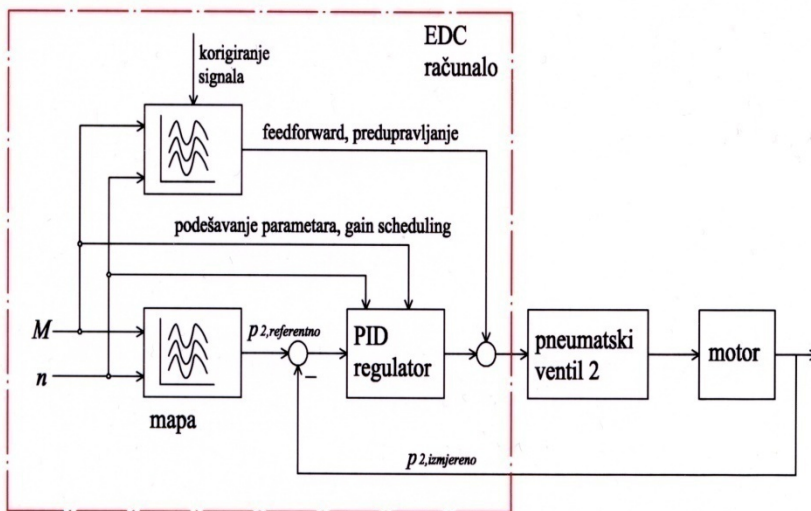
EDC
računalo

korigiranje
signala

feedforward, predupravljanje

podešavanje parametara, gain scheduling

$M$

$n$

$p_{2,referentno}$

–

PID
regulator

pneumatski
ventil 2

motor

mapa

$p_{2,izmjereno}$